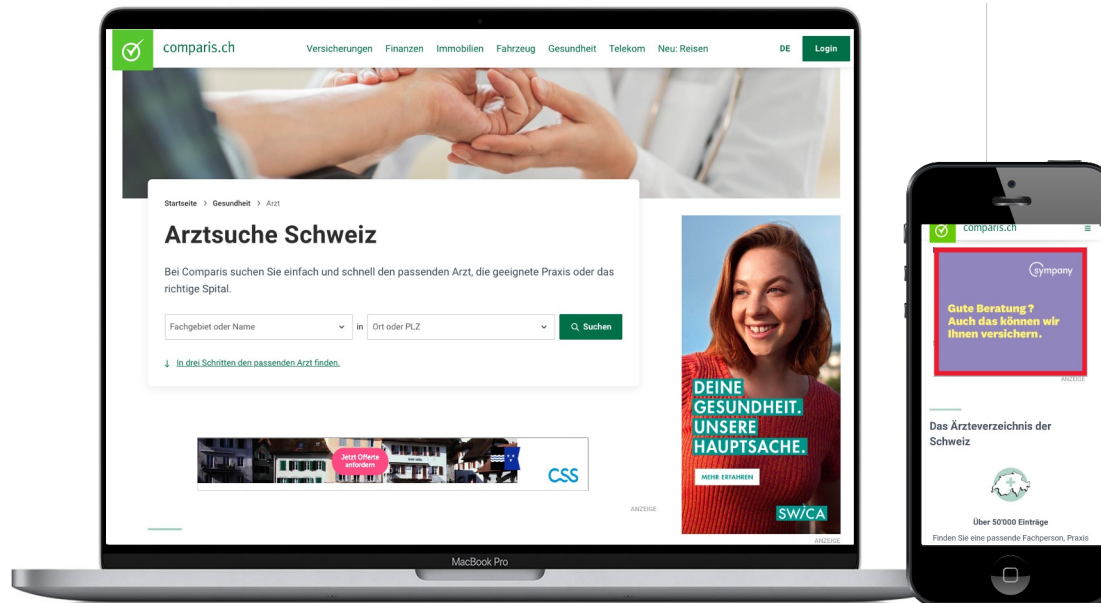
comparis.ch Versicherungen Finanzen Immobilien Fahrzeug Gesundheit Telekom Neu: Reisen DE Login

Startseite > Gesundheit > Arzt

Arztsuche Schweiz

Bei Comparis suchen Sie einfach und schnell den passenden Arzt, die geeignete Praxis oder das richtige Spital.

Fachgebiet oder Name in Ort oder PLZ Suchen

↓ In drei Schritten den passenden Arzt finden.

Jetzt Offerte anfordern CSS

ANZEIGE

DEINE GESUNDHEIT. UNSERE HAUPTSACHE.

MEHR ERFAHREN

SWICA

ANZEIGE

MacBook Pro

comparis.ch

sympany

Gute Beratung? Auch das können wir Ihnen versichern.

ANZEIGE

Das Ärzteverzeichnis der Schweiz

Über 50'000 Einträge

Finden Sie eine passende Fachperson, Praxis